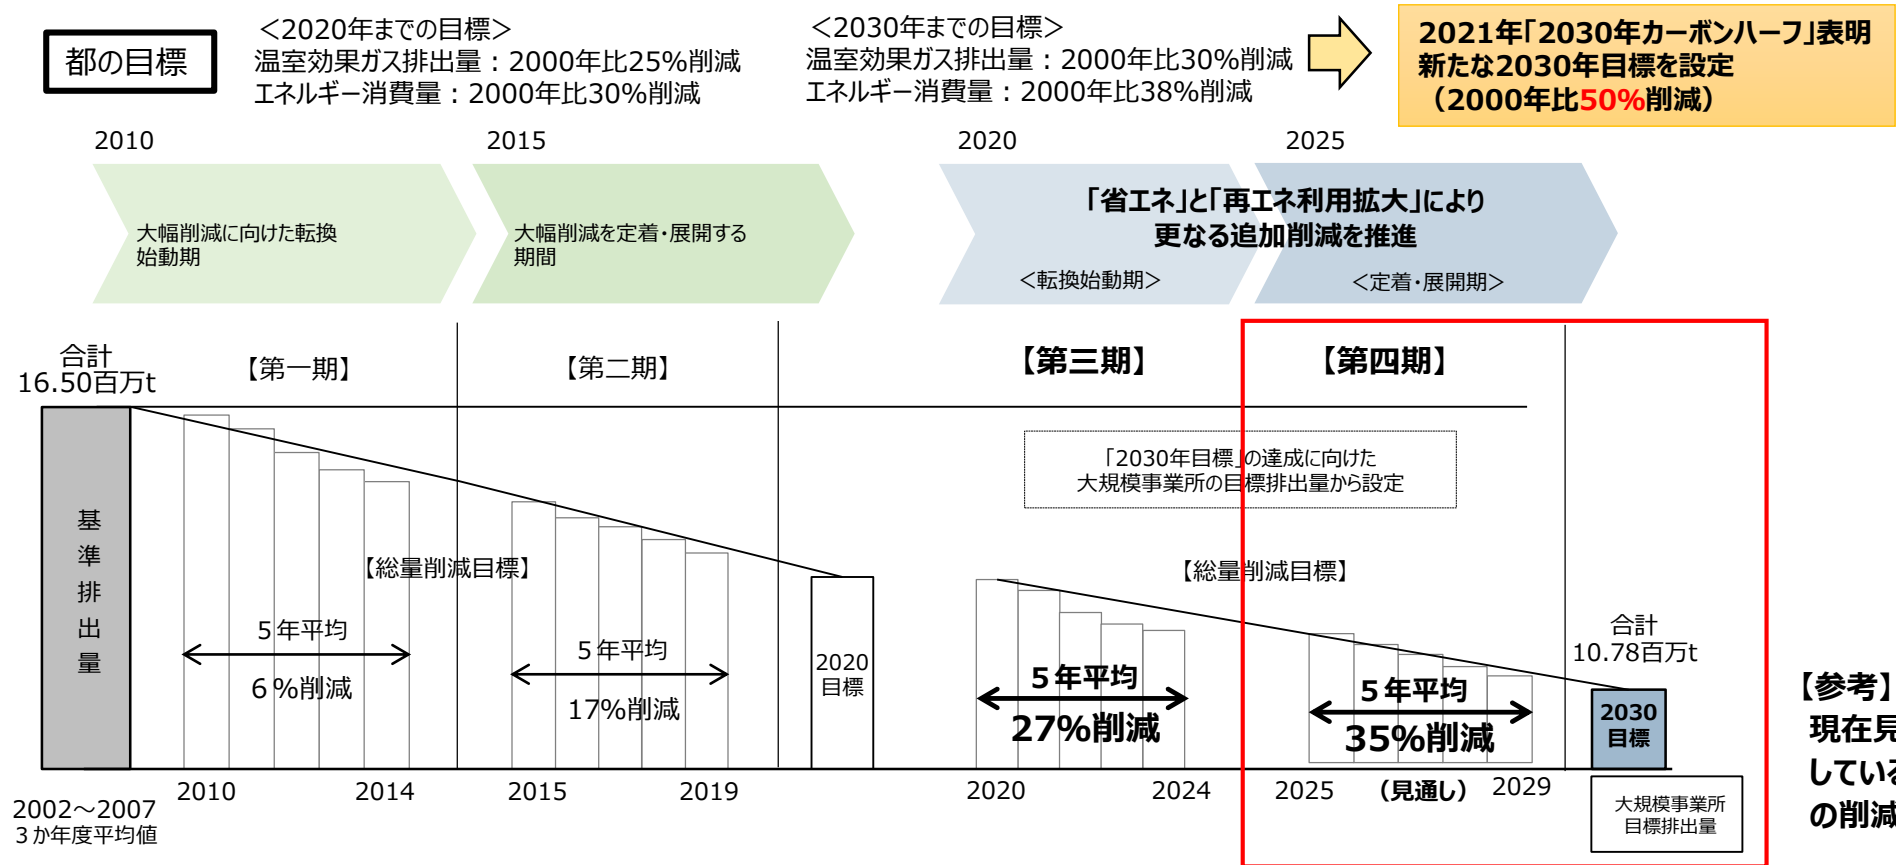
都の目標

<2020年までの目標>
温室効果ガス排出量：2000年比25%削減
エネルギー消費量：2000年比30%削減

<2030年までの目標>
温室効果ガス排出量：2000年比30%削減
エネルギー消費量：2000年比38%削減

2021年「2030年カーボンハーフ」表明
新たな2030年目標を設定
（2000年比50%削減）

2010
2015
2020
2025

大幅削減に向けた転換始動期

大幅削減を定着・展開する期間

「省エネ」と「再エネ利用拡大」により更なる追加削減を推進

<転換始動期>

<定着・展開期>

合計
16.50百万t

【第一期】

【第二期】

【第三期】

【第四期】

「2030年目標」の達成に向けた
大規模事業所の目標排出量から設定

基準排出量

【総量削減目標】

5年平均
6%削減

5年平均
17%削減

2020
目標

【総量削減目標】

5年平均
27%削減

5年平均
35%削減

合計
10.78百万t

2030
目標

【参考】
現在見
している
の削減

2002～2007
3か年度平均値

2010
2014
2015
2019
2020
2024
2025
（見通し）
2029

大規模事業所
目標排出量